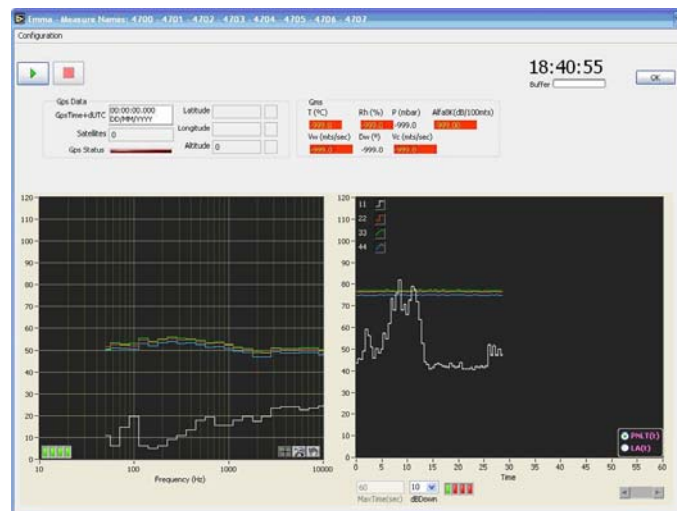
Emma - Measure Names: 4700 - 4701 - 4702 - 4703 - 4704 - 4705 - 4706 - 4707

Configuration

18:40:55

Buffer

OK

Gps Data

GpsTime+dUTC 00:00:00.000 DD/MM/YYYY

Satellites 0

Gps Status

Latitude

Longitude

Altitude 0

Gms

T (°C) -999.0

Rh (%) -999.0

P (mbar) -999.0

AlfaW(dB/100mts) -999.00

Vw (mts/sec) -999.0

Dw (°) -999.0

Vc (mts/sec) -999.0

120
110
100
90
80
70
60
50
40
30
20
10
0

10
100
1000
10000

Frequency (Hz)

120
110
100
90
80
70
60
50
40
30
20
10
0

11
22
33
44

0
5
10
15
20
25
30
35
40
45
50
55
60

Time

PNLT(t)
LA(t)

60
MaxTime(sec)

10
dBDown